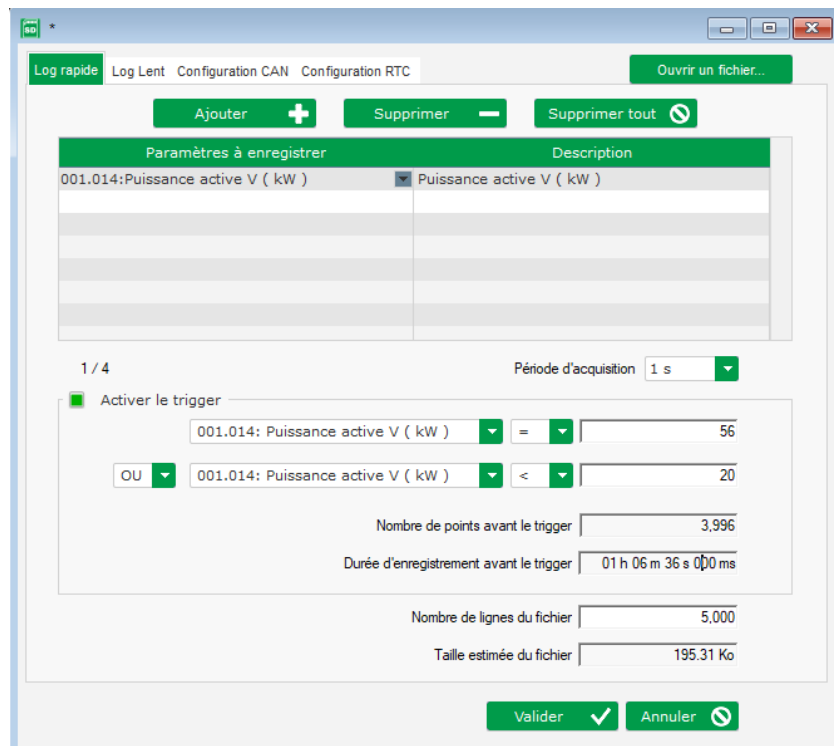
SD *

Log rapide | Log Lent | Configuration CAN | Configuration RTC

Ouvrir un fichier...

Ajouter
Supprimer
Supprimer tout

| Paramètres à enregistrer | Description |
|---|---|
| 001.014:Puissance active V ( kW ) | Puissance active V ( kW ) |
| | |
| | |
| | |
| | |
| | |
| | |
| | |

1 / 4

Période d'acquisition 1 s

Activer le trigger

001.014: Puissance active V ( kW ) = 56

OU 001.014: Puissance active V ( kW ) < 20

Nombre de points avant le trigger 3,996

Durée d'enregistrement avant le trigger 01 h 06 m 36 s 000 ms

Nombre de lignes du fichier 5,000

Taille estimée du fichier 195.31 Ko

Valider
Annuler